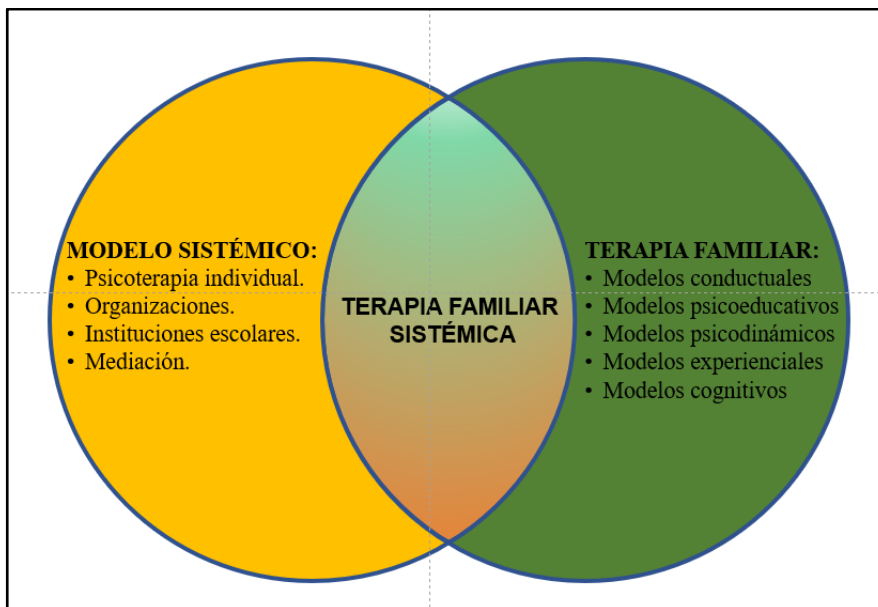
MODELO SISTÉMICO:
• Psicoterapia individual.
• Organizaciones.
• Instituciones escolares.
• Mediación.

TERAPIA FAMILIAR SISTÉMICA

TERAPIA FAMILIAR:
• Modelos conductuales
• Modelos psicoeducativos
• Modelos psicodinámicos
• Modelos experienciales
• Modelos cognitivos